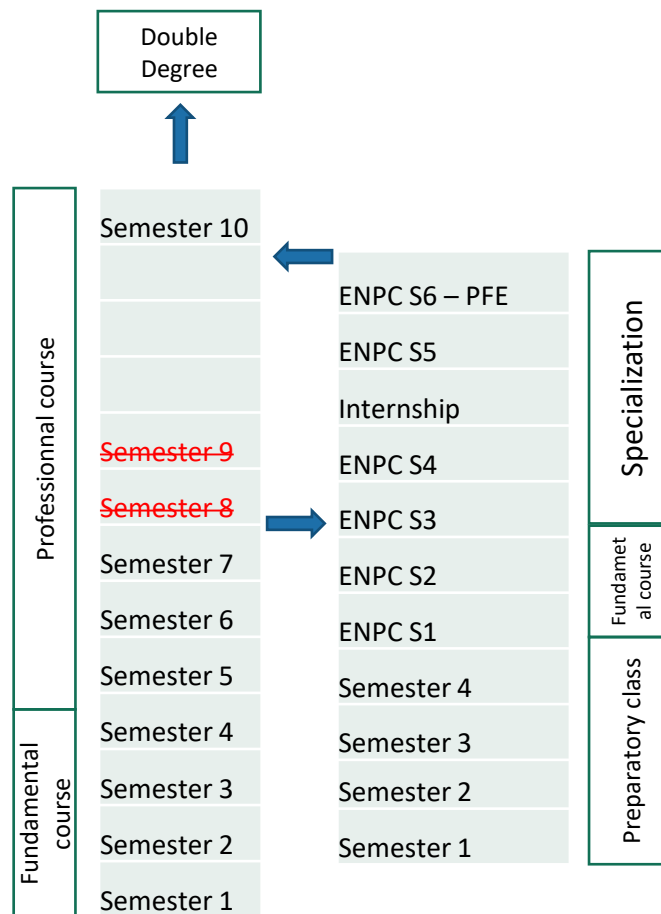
Double Degree

Professionnal course

Fundamental course

Semester 10

~~Semester 9~~

~~Semester 8~~

Semester 7

Semester 6

Semester 5

Semester 4

Semester 3

Semester 2

Semester 1

ENPC S6 – PFE

ENPC S5

Internship

ENPC S4

ENPC S3

ENPC S2

ENPC S1

Semester 4

Semester 3

Semester 2

Semester 1

Specialization

Fundamet al course

Preparatory class